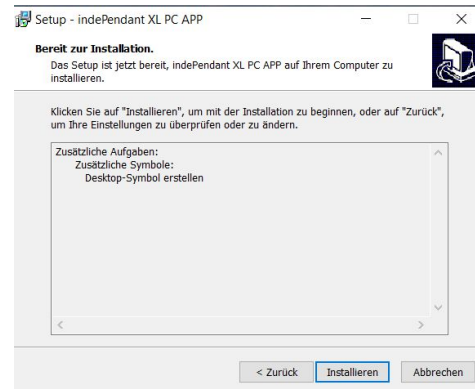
Setup - indePendant XL PC APP

Bereit zur Installation.

Das Setup ist jetzt bereit, indePendant XL PC APP auf Ihrem Computer zu installieren.

Klicken Sie auf "Installieren", um mit der Installation zu beginnen, oder auf "Zurück", um Ihre Einstellungen zu überprüfen oder zu ändern.

Zusätzliche Aufgaben:
Zusätzliche Symbole:
Desktop-Symbol erstellen

< Zurück | Installieren | Abbrechen